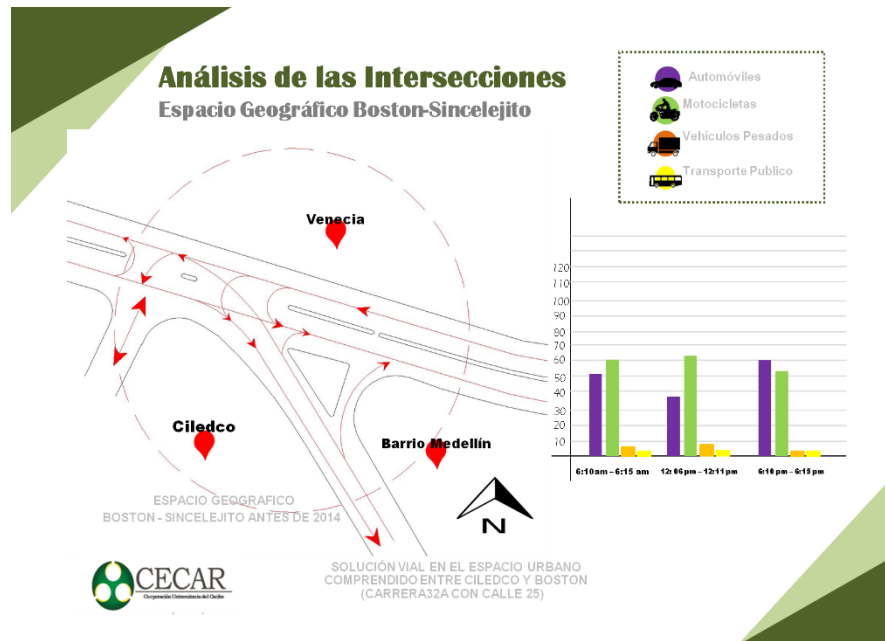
Análisis de las Intersecciones
Espacio Geográfico Boston-Sincelejito

Automóviles
Motocicletas
Vehiculos Pesados
Transporte Publico

Venecia
Ciledco
Barrio Medellín

120
110
100
90
80
70
60
50
40
30
20
10

6:10 am – 6:15 am
12:06 pm – 12:11 pm
6:10 pm – 6:15 pm

N

ESPACIO GEOGRAFICO
BOSTON - SINCELEJITO ANTES DE 2014

SOLUCIÓN VIAL EN EL ESPACIO URBANO
COMPRENDIDO ENTRE CILEDCO Y BOSTON
(CARRERA32A CON CALLE 25)

CECAR
Corporación Universitaria del Caribe